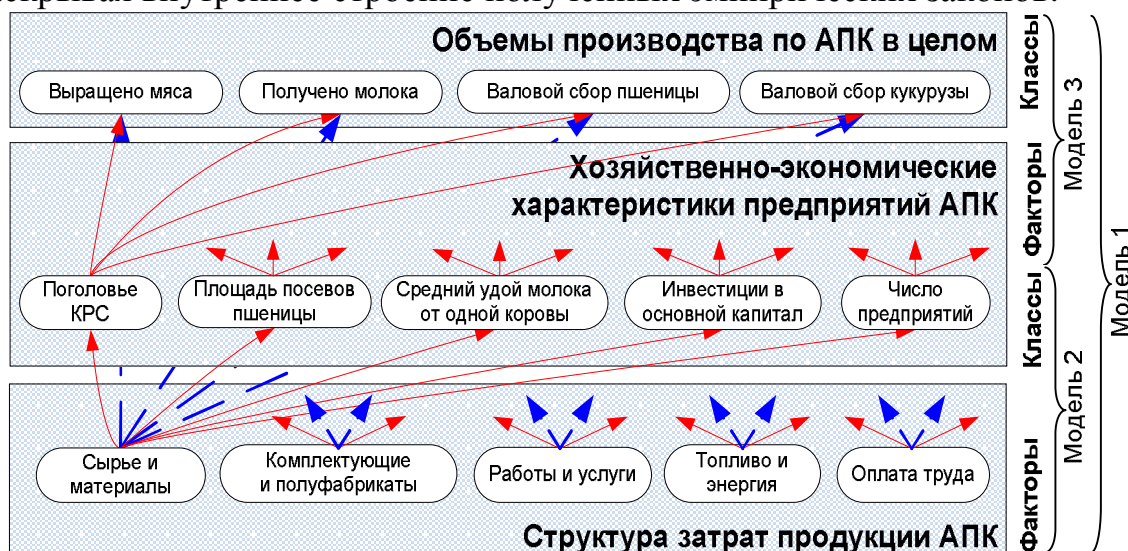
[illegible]

Объемы производства по АПК в целом

Выращено мяса

Получено молока

Валовой сбор пшеницы

Валовой сбор кукурузы

Хозяйственно-экономические характеристики предприятий АПК

Поголовье КРС

Площадь посевов пшеницы

Средний удой молока от одной коровы

Инвестиции в основной капитал

Число предприятий

Сырье и материалы

Комплектующие и полуфабрикаты

Работы и услуги

Топливо и энергия

Оплата труда

Структура затрат продукции АПК

Классы

Факторы

Классы

Факторы

Модель 3

Модель 2

Модель 1